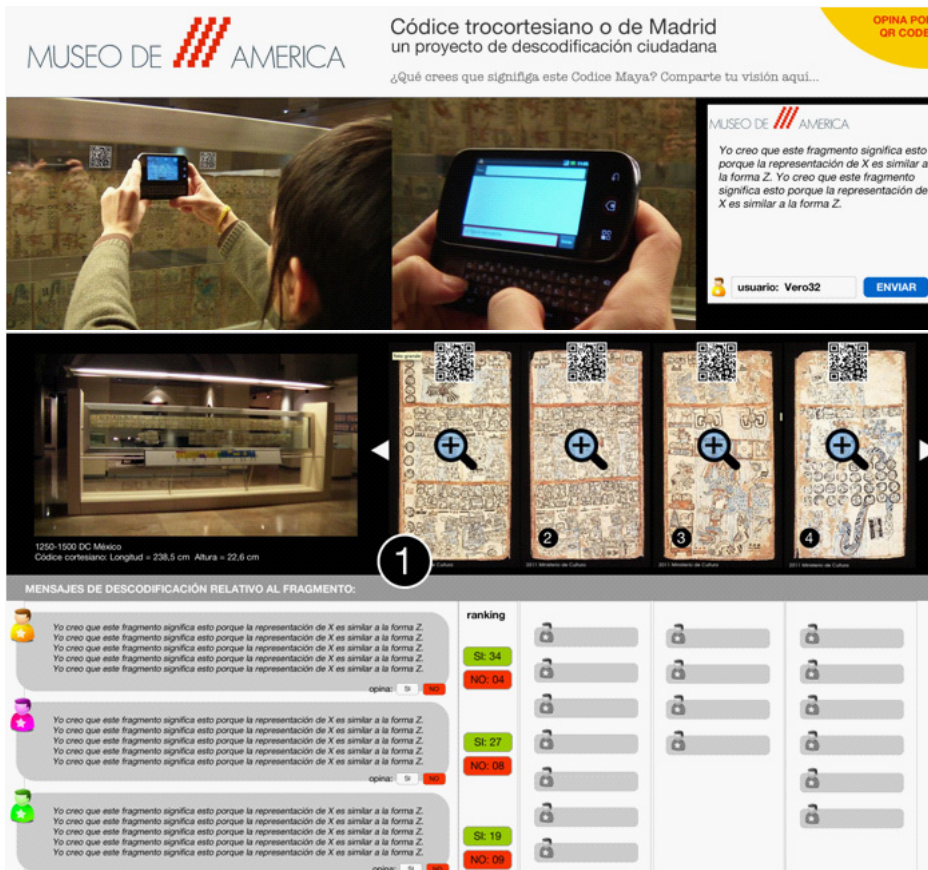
MUSEO DE AMERICA

Códice trocortesiano o de Madrid
un proyecto de descodificación ciudadana

¿Qué crees que signifiga este Codice Maya? Comparte tu visión aqui...

OPINA PO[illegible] QR COD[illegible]

MUSEO DE AMERICA

Yo creo que este fragmento significa esto porque la representación de X es similar a la forma Z. Yo creo que este fragmento significa esto porque la representación de X es similar a la forma Z.

usuario: Vero32

ENVIAR

1250-1500 DC México
Códice cortesiano: Longitud = 238,5 cm Altura = 22,6 cm

1

2

3

4

MENSAJES DE DESCODIFICACIÓN RELATIVO AL FRAGMENTO:

ranking

Yo creo que este fragmento significa esto porque la representación de X es similar a la forma Z.
Yo creo que este fragmento significa esto porque la representación de X es similar a la forma Z.
Yo creo que este fragmento significa esto porque la representación de X es similar a la forma Z.
Yo creo que este fragmento significa esto porque la representación de X es similar a la forma Z.
Yo creo que este fragmento significa esto porque la representación de X es similar a la forma Z.

opina: SI NO

SI: 34
NO: 04

Yo creo que este fragmento significa esto porque la representación de X es similar a la forma Z.
Yo creo que este fragmento significa esto porque la representación de X es similar a la forma Z.
Yo creo que este fragmento significa esto porque la representación de X es similar a la forma Z.
Yo creo que este fragmento significa esto porque la representación de X es similar a la forma Z.
Yo creo que este fragmento significa esto porque la representación de X es similar a la forma Z.

opina: SI NO

SI: 27
NO: 08

Yo creo que este fragmento significa esto porque la representación de X es similar a la forma Z.
Yo creo que este fragmento significa esto porque la representación de X es similar a la forma Z.
Yo creo que este fragmento significa esto porque la representación de X es similar a la forma Z.
Yo creo que este fragmento significa esto porque la representación de X es similar a la forma Z.
Yo creo que este fragmento significa esto porque la representación de X es similar a la forma Z.

opina: SI NO

SI: 19
NO: 09